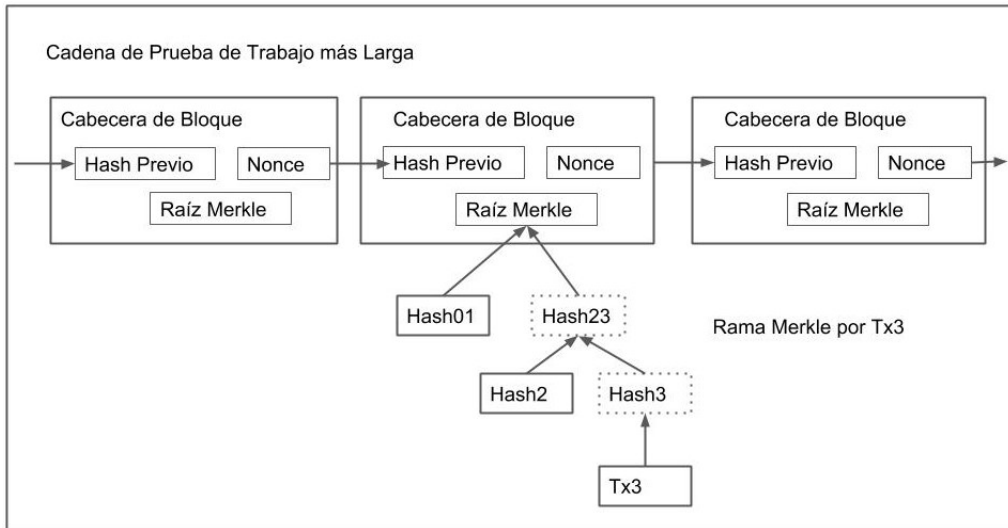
Cadena de Prueba de Trabajo más Larga

Cabecera de Bloque
Hash Previo
Nonce
Raíz Merkle

Cabecera de Bloque
Hash Previo
Nonce
Raíz Merkle

Cabecera de Bloque
Hash Previo
Nonce
Raíz Merkle

Hash01
Hash23
Rama Merkle por Tx3
Hash2
Hash3
Tx3